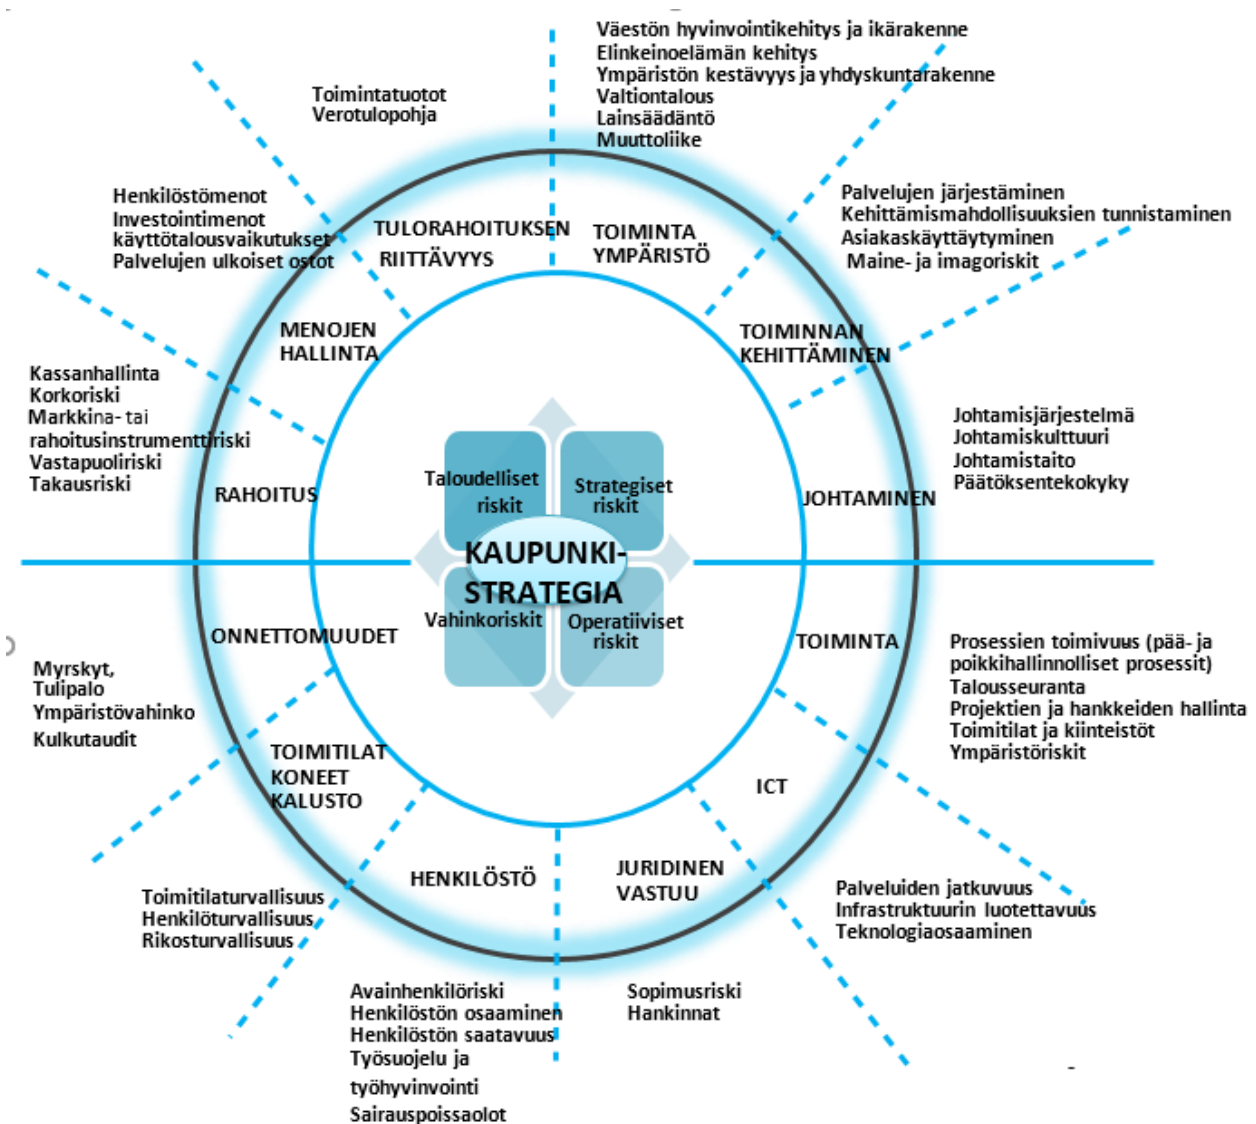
Väestön hyvinvointikehitys ja ikärakenne
Elinkeinoelämän kehitys
Ympäristön kestävyys ja yhdyskuntarakenne
Valtiontalous
Lainsäädäntö
Muuttoliike

Toimintatuotot
Verotulopohja

Palvelujen järjestäminen
Kehittämismahdollisuuksien tunnistaminen
Asiakaskäyttäytyminen
Maine- ja imagoriskit

Henkilöstömenot
Investointimenot
käyttötalousvaikutukset
Palvelujen ulkoiset ostot

TULORAHOITUKSEN RIITTÄVYYS

TOIMINTA YMPÄRISTÖ

MENOJEN HALLINTA

TOIMINNAN KEHITTÄMINEN

Kassanhallinta
Korkoriski
Markkina- tai rahoitusinstrumenttiriski
Vastapuoliriski
Takausriski

Johtamisjärjestelmä
Johtamiskulttuuri
Johtamistaito
Päätöksentekokyky

RAHOITUS

Taloudelliset riskit

Strategiset riskit

JOHTAMINEN

KAUPUNKI-STRATEGIA

Vahinkoriskit

Operatiiviset riskit

ONNETTOMUUDET

TOIMINTA

Prosessien toimivuus (pää- ja poikkihallinnolliset prosessit)
Talousseuranta
Projektien ja hankkeiden hallinta
Toimitilat ja kiinteistöt
Ympäristöriskit

Myrskyt,
Tulipalo
Ympäristövahinko
Kulkutaudit

TOIMITILAT
KONEET
KALUSTO

ICT

HENKILÖSTÖ

JURIDINEN VASTUU

Palveluiden jatkuvuus
Infrastruktuurin luotettavuus
Teknologiaosaaminen

Toimitilaturvallisuus
Henkilöturvallisuus
Rikosturvallisuus

Avainhenkilöriski
Henkilöstön osaaminen
Henkilöstön saatavuus
Työsuojelu ja työhyvinvointi
Sairauspoissaolot

Sopimusriski
Hankinnat